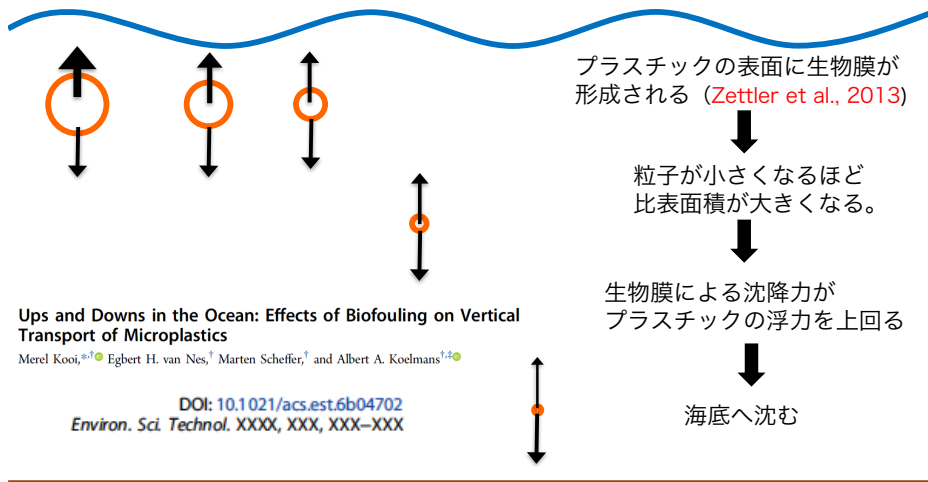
プラスチックの表面に生物膜が形成される（Zettler et al., 2013）

粒子が小さくなるほど
比表面積が大きくなる。

生物膜による沈降力が
プラスチックの浮力を上回る

海底へ沈む

Ups and Downs in the Ocean: Effects of Biofouling on Vertical Transport of Microplastics

Merel Kooi,*,† Egbert H. van Nes,† Marten Scheffer,† and Albert A. Koelmans†,‡

DOI: 10.1021/acs.est.6b04702
Environ. Sci. Technol. XXXX, XXX, XXX−XXX